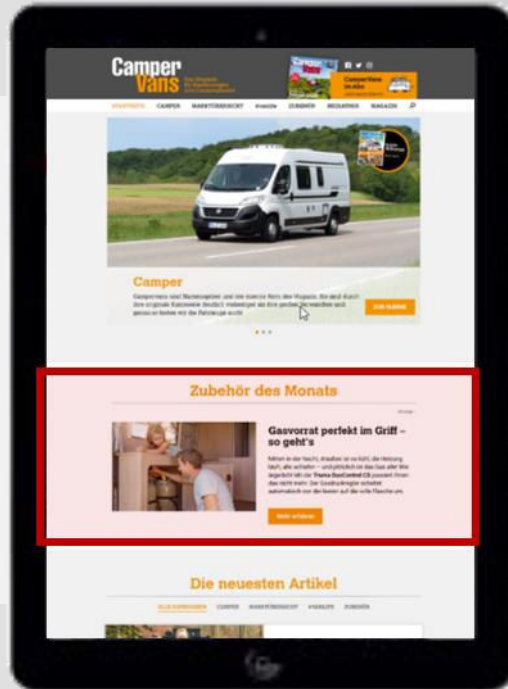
Camper Vans

STARTSEITE CAMPER MARKTÜBERSICHT #vanlife ZUBEHÖR REISEZIELE MAGAZIN

Camper

Campervans sind Markenspieler und sie sind die Stars der Vanszene. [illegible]

ZUR ÜBERSICHT

Zubehör des Monats

Gasvorrat perfekt im Griff – so geht's

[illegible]

Mehr erfahren

Die neuesten Artikel

ALLE KATEGORIEN CAMPER MARKTÜBERSICHT #VANLIFE ZUBEHÖR